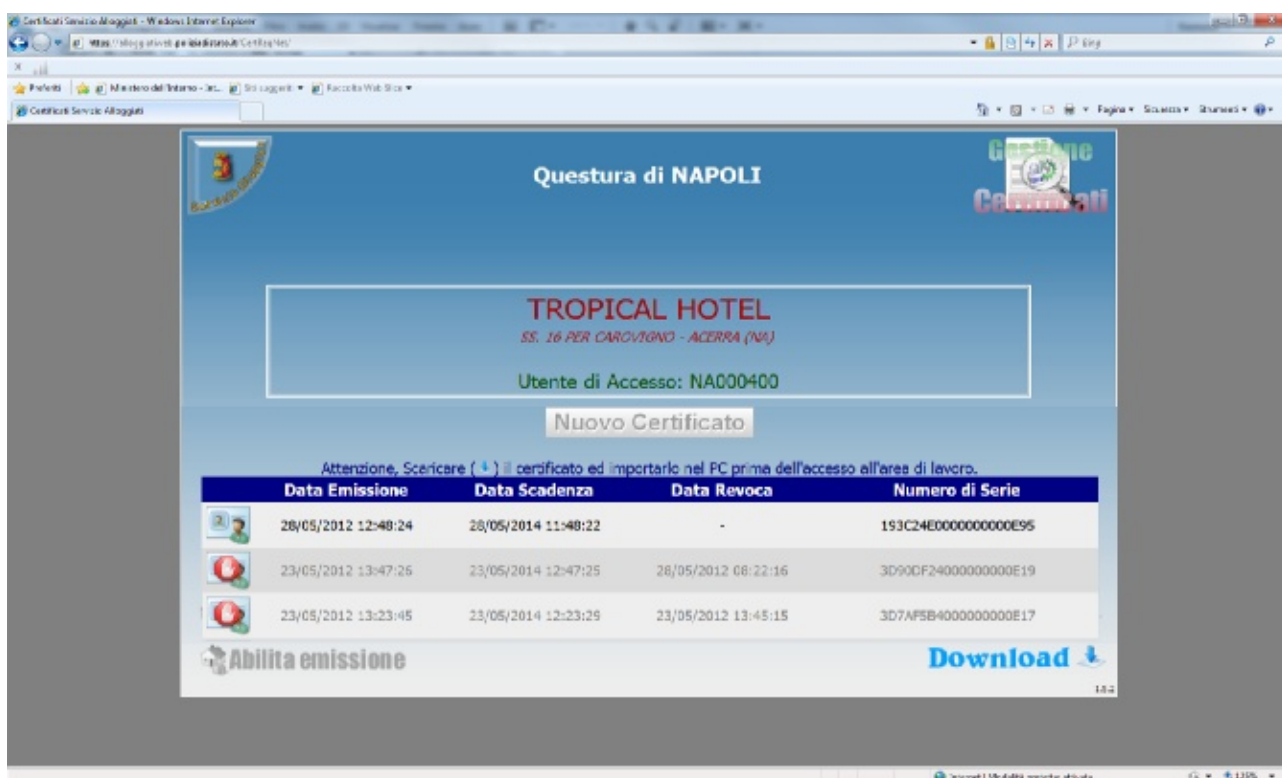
Certificati Servizio Alloggiati - Windows Internet Explorer

https://alloggiatiweb.poliziadistato.it/Certificates/

Preferiti | Ministero dell'Interno - Int... | Siti suggeriti ▾ | Raccolta Web Slice ▾

Certificati Servizio Alloggiati

Pagina ▾ Sicurezza ▾ Strumenti ▾

Questura di NAPOLI

Gestione Certificati

TROPICAL HOTEL

SS. 16 PER CAROVIGNO - ACERRA (NA)

Utente di Accesso: NA000400

Nuovo Certificato

Attenzione, Scaricare ( ) il certificato ed importarlo nel PC prima dell'accesso all'area di lavoro.

| | Data Emissione | Data Scadenza | Data Revoca | Numero di Serie |
|---|---|---|---|---|
| | 28/05/2012 12:48:24 | 28/05/2014 11:48:22 | - | 193C24E0000000000E95 |
| | 23/05/2012 13:47:26 | 23/05/2014 12:47:25 | 28/05/2012 08:22:16 | 3D90DF24000000000E19 |
| | 23/05/2012 13:23:45 | 23/05/2014 12:23:29 | 23/05/2012 13:45:15 | 3D7AF5B4000000000E17 |

Abilita emissione

Download

1.0.2

Internet | Modalità protetta: attivata

110%